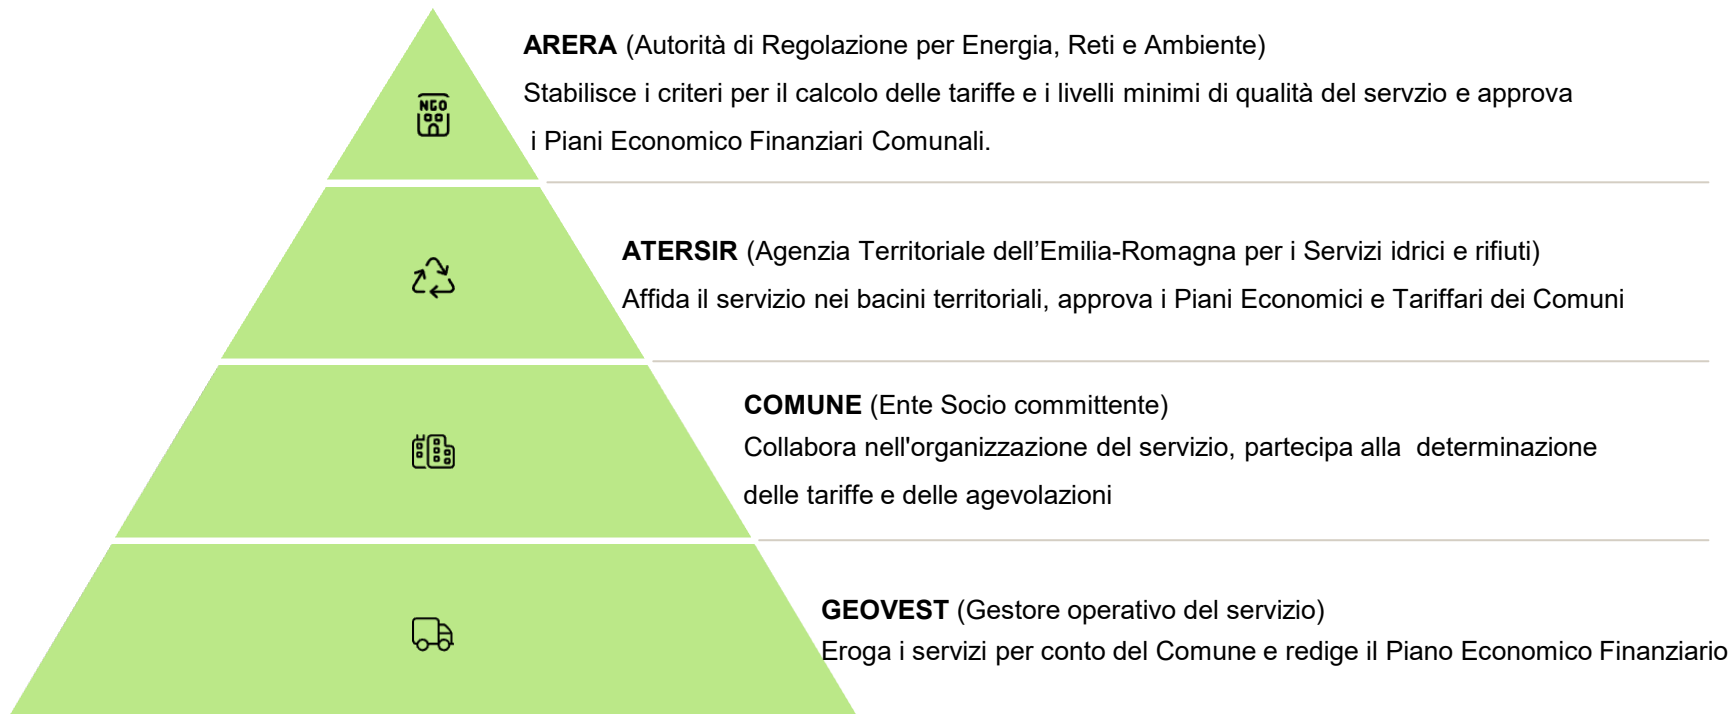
NGO

**ARERA** (Autorità di Regolazione per Energia, Reti e Ambiente)

Stabilisce i criteri per il calcolo delle tariffe e i livelli minimi di qualità del servzio e approva i Piani Economico Finanziari Comunali.

**ATERSIR** (Agenzia Territoriale dell’Emilia-Romagna per i Servizi idrici e rifiuti)

Affida il servizio nei bacini territoriali, approva i Piani Economici e Tariffari dei Comuni

**COMUNE** (Ente Socio committente)

Collabora nell'organizzazione del servizio, partecipa alla determinazione delle tariffe e delle agevolazioni

**GEOVEST** (Gestore operativo del servizio)

Eroga i servizi per conto del Comune e redige il Piano Economico Finanziario